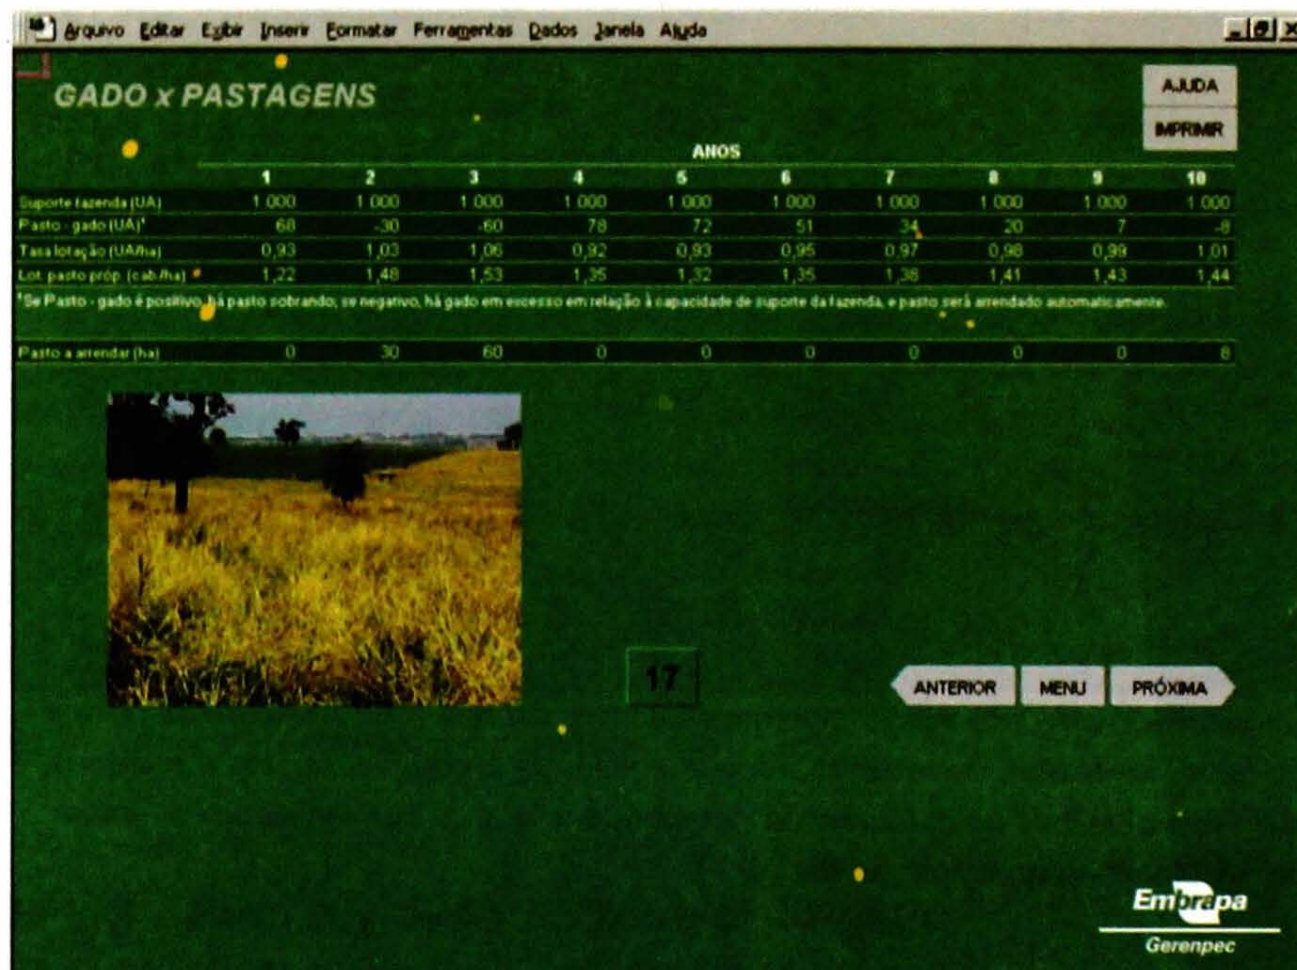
Arquivo Editar Exibir Inserir Formatar Ferramentas Dados Janela Ajuda

GADO x PASTAGENS

AJUDA

IMPRIMIR

| | ANOS | | | | | | | | | |
|---|---|---|---|---|---|---|---|---|---|---|
| | 1 | 2 | 3 | 4 | 5 | 6 | 7 | 8 | 9 | 10 |
| Suporte fazenda (UA) | 1.000 | 1.000 | 1.000 | 1.000 | 1.000 | 1.000 | 1.000 | 1.000 | 1.000 | 1.000 |
| Pasto - gado (UA)' | 68 | -30 | -60 | 78 | 72 | 51 | 34 | 20 | 7 | -8 |
| Taxa lotação (UA/ha) | 0,93 | 1,03 | 1,06 | 0,92 | 0,93 | 0,95 | 0,97 | 0,98 | 0,99 | 1,01 |
| Lot. pasto próp. (cab./ha) | 1,22 | 1,48 | 1,53 | 1,35 | 1,32 | 1,35 | 1,38 | 1,41 | 1,43 | 1,44 |

'Se Pasto - gado é positivo, há pasto sobrando; se negativo, há gado em excesso em relação à capacidade de suporte da fazenda, e pasto será arrendado automaticamente.

| Pasto a arrendar (ha) | 0 | 30 | 60 | 0 | 0 | 0 | 0 | 0 | 0 | 8 |
|---|---|---|---|---|---|---|---|---|---|---|

17

ANTERIOR MENU PRÓXIMA

Embrapa
Gerenpec